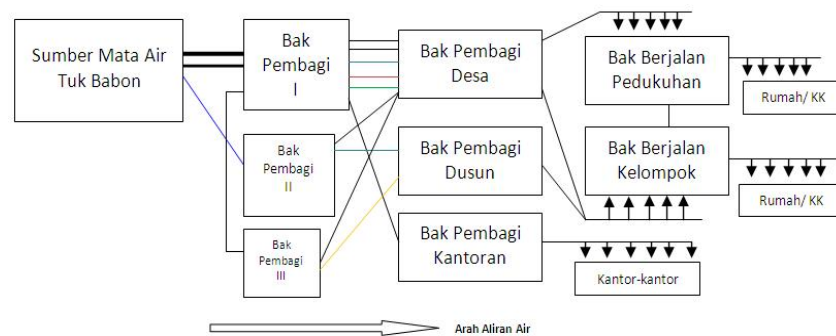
Sumber Mata Air Tuk Babon

Bak Pembagi I

Bak Pembagi II

Bak Pembagi III

Bak Pembagi Desa

Bak Pembagi Dusun

Bak Pembagi Kantoran

Bak Berjalan Pedukuhan

Bak Berjalan Kelompok

Rumah/ KK

Rumah/ KK

Kantor-kantor

Arah Aliran Air